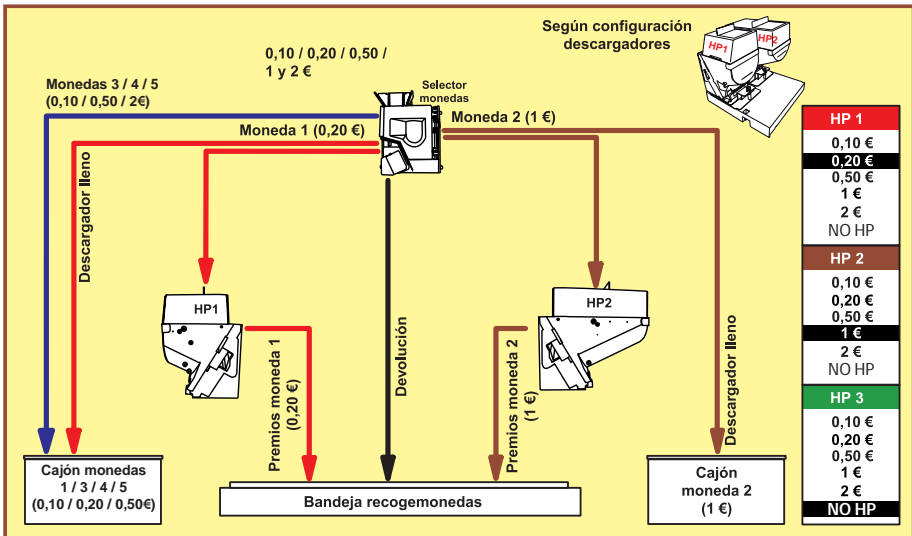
Según configuración descargadores

HP1
HP2

0,10 / 0,20 / 0,50 / 1 y 2 €

Monedas 3 / 4 / 5
(0,10 / 0,50 / 2€)

Selector monedas

Moneda 1 (0,20 €)

Moneda 2 (1 €)

Descargador lleno

HP1

Premios moneda 1
(0,20 €)

Devolución

HP2

Premios moneda 2
(1 €)

Descargador lleno

Cajón monedas
1 / 3 / 4 / 5
(0,10 / 0,20 / 0,50€)

Bandeja recogemonedas

Cajón moneda 2
(1 €)

HP 1
0,10 €
0,20 €
0,50 €
1 €
2 €
NO HP

HP 2
0,10 €
0,20 €
0,50 €
1 €
2 €
NO HP

HP 3
0,10 €
0,20 €
0,50 €
1 €
2 €
NO HP